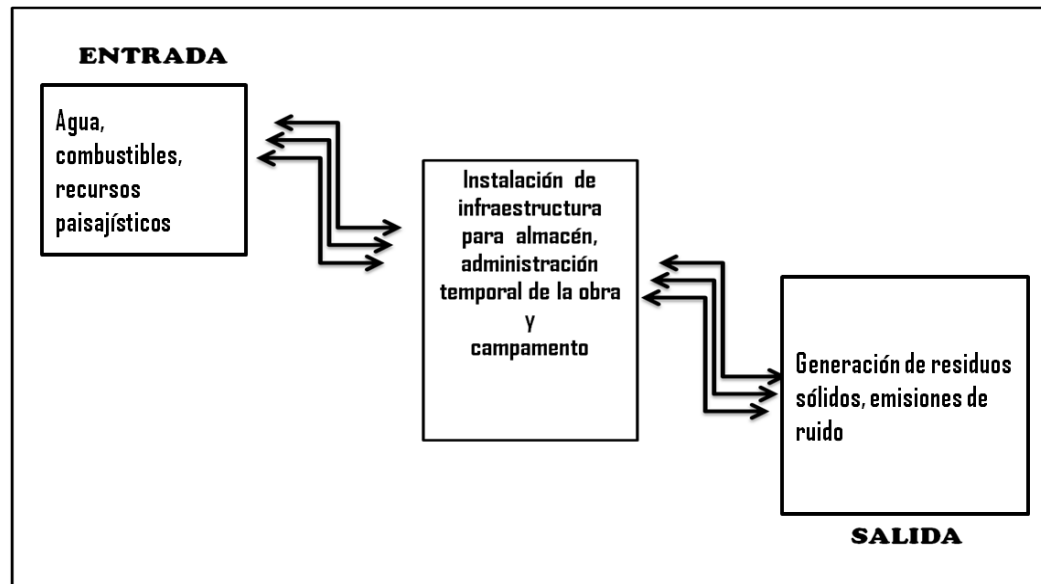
ENTRADA

Agua, combustibles, recursos paisajísticos

Instalación de infraestructura para almacén, administración temporal de la obra y campamento

Generación de residuos sólidos, emisiones de ruido

SALIDA